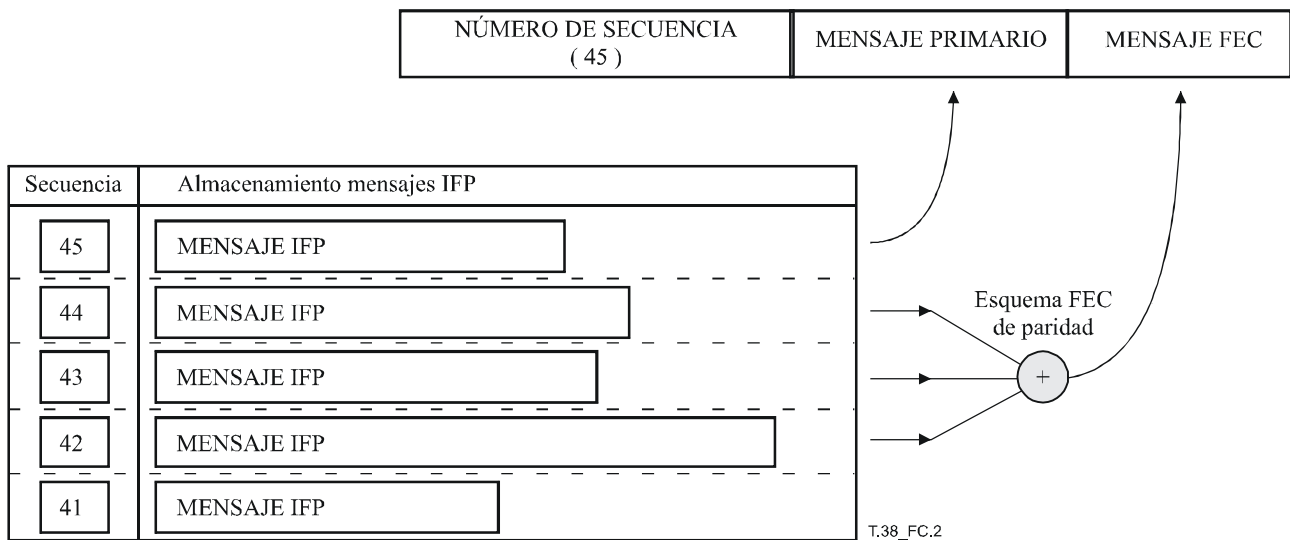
| NÚMERO DE SECUENCIA (45) | MENSAJE PRIMARIO | MENSAJE FEC |
|---|---|---|

| Secuencia | Almacenamiento mensajes IFP |
|---|---|
| 45 | MENSAJE IFP |
| 44 | MENSAJE IFP |
| 43 | MENSAJE IFP |
| 42 | MENSAJE IFP |
| 41 | MENSAJE IFP |

Esquema FEC de paridad

+

T.38_FC.2